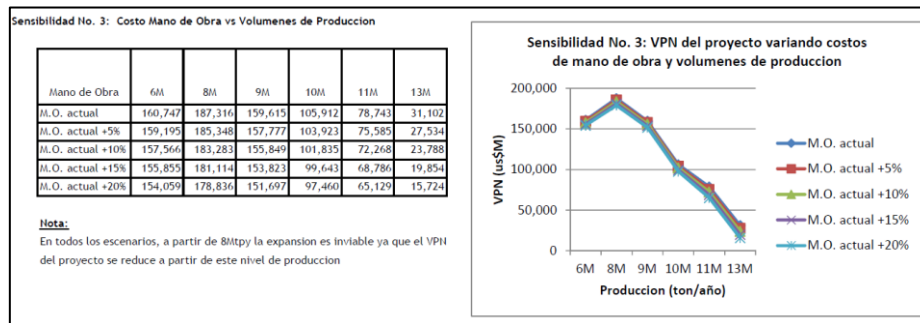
Sensibilidad No. 3: Costo Mano de Obra vs Volumenes de Produccion

| Mano de Obra | 6M | 8M | 9M | 10M | 11M | 13M |
|---|---|---|---|---|---|---|
| M.O. actual | 160,747 | 187,316 | 159,615 | 105,912 | 78,743 | 31,102 |
| M.O. actual +5% | 159,195 | 185,348 | 157,777 | 103,923 | 75,585 | 27,534 |
| M.O. actual +10% | 157,566 | 183,283 | 155,849 | 101,835 | 72,268 | 23,788 |
| M.O. actual +15% | 155,855 | 181,114 | 153,823 | 99,643 | 68,786 | 19,854 |
| M.O. actual +20% | 154,059 | 178,836 | 151,697 | 97,460 | 65,129 | 15,724 |

Nota:
En todos los escenarios, a partir de 8Mtpy la expansion es inviable ya que el VPN del proyecto se reduce a partir de este nivel de produccion

Sensibilidad No. 3: VPN del proyecto variando costos de mano de obra y volumenes de produccion

VPN (us$M)
200,000
150,000
100,000
50,000
0
6M 8M 9M 10M 11M 13M
Produccion (ton/año)

M.O. actual
M.O. actual +5%
M.O. actual +10%
M.O. actual +15%
M.O. actual +20%